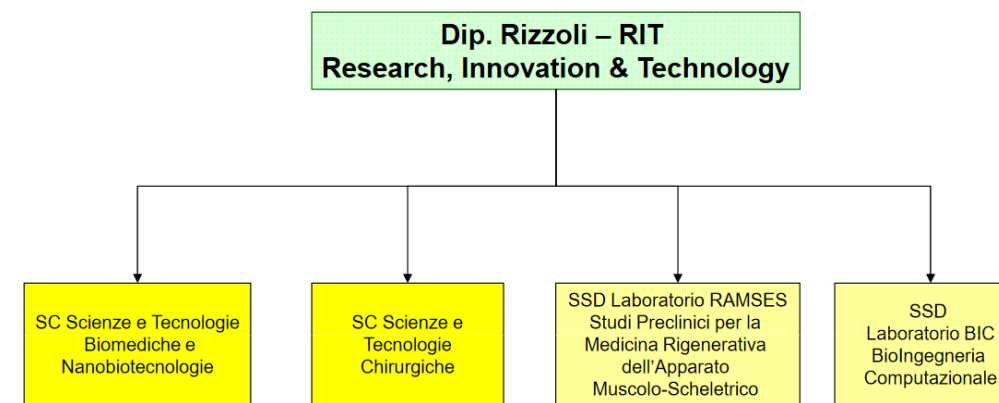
Dip. Rizzoli – RIT
Research, Innovation & Technology

SC Scienze e Tecnologie Biomediche e Nanobiotecnologie

SC Scienze e Tecnologie Chirurgiche

SSD Laboratorio RAMSES Studi Preclinici per la Medicina Rigenerativa dell'Apparato Muscolo-Scheletrico

SSD Laboratorio BIC BioIngegneria Computazionale